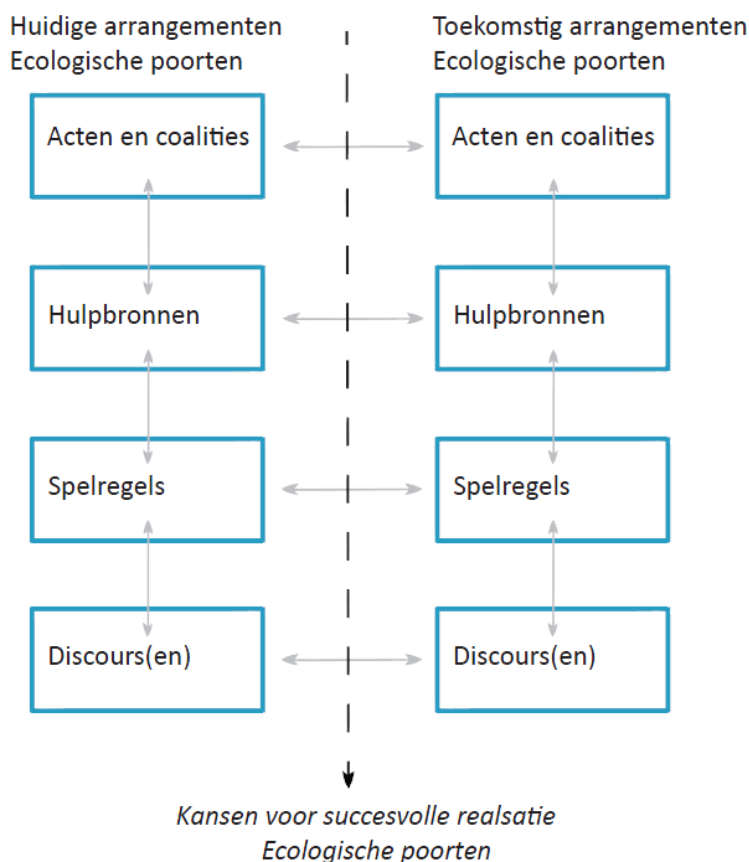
Huidige arrangementen
Ecologische poorten

Toekomstig arrangementen
Ecologische poorten

Acten en coalities

Acten en coalities

Hulpbronnen

Hulpbronnen

Spelregels

Spelregels

Discours(en)

Discours(en)

*Kansen voor succesvolle realsatie*
*Ecologische poorten*